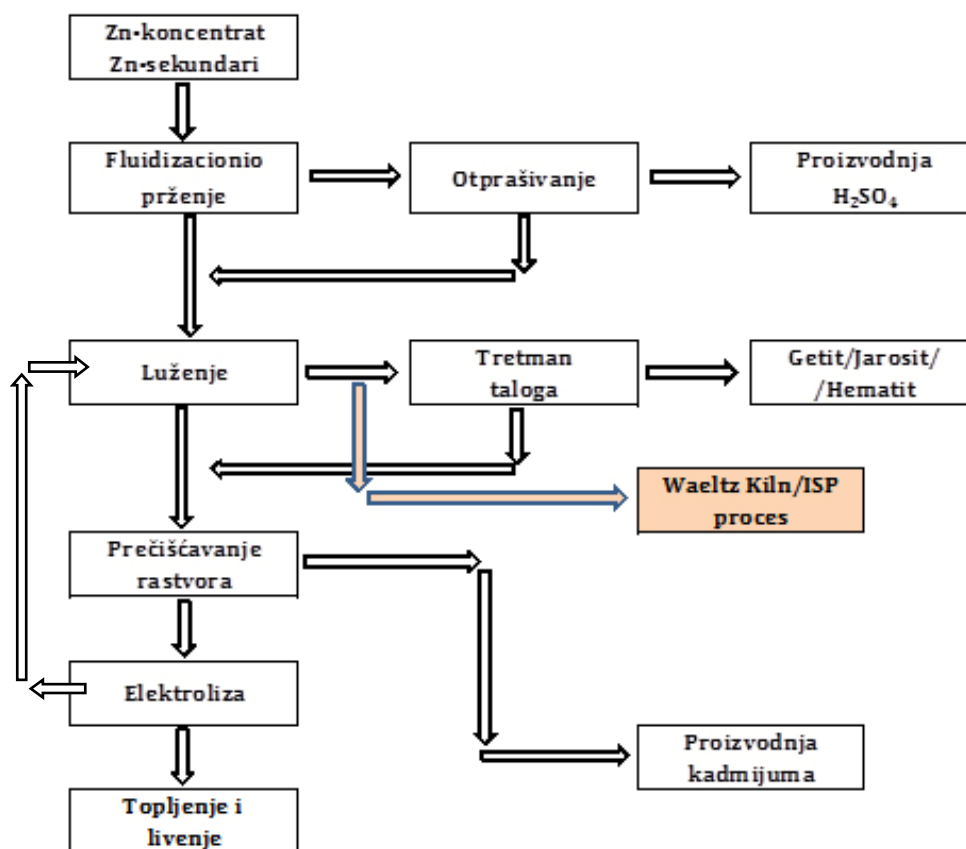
Zn-koncentrat
Zn-sekundari

Fluidizacionio prženje

Otprašivanje

Proizvodnja $H_2SO_4$

Luženje

Tretman taloga

Getit/Jarosit/ /Hematit

Waeltz Kiln/ISP proces

Prečišćavanje rastvora

Elektroliza

Proizvodnja kadmijuma

Topljenje i livenje